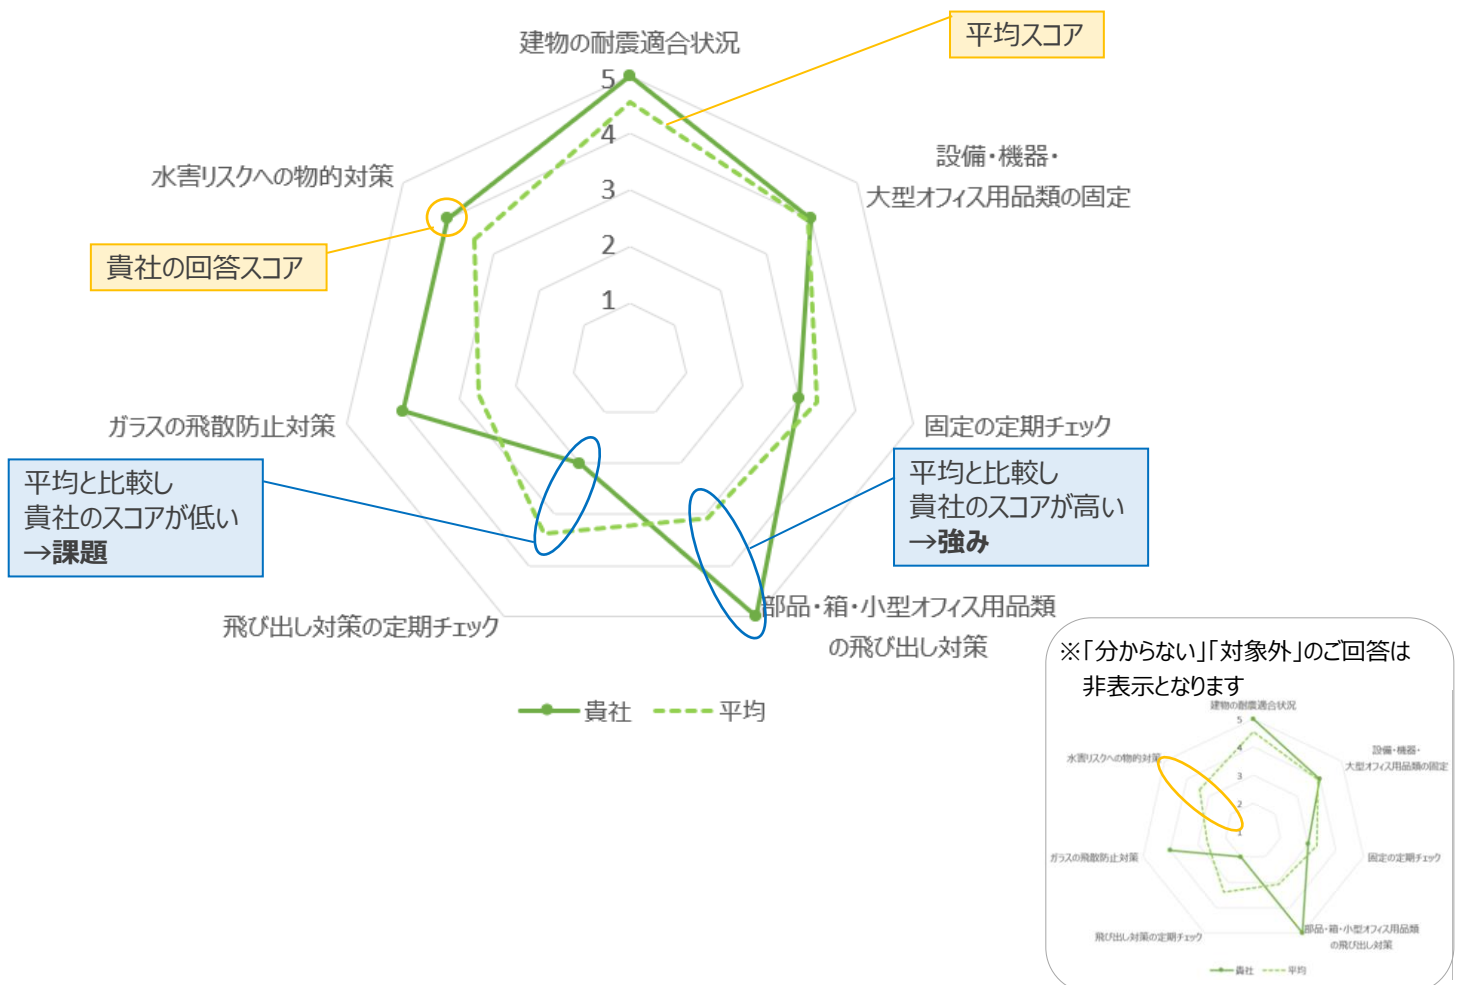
建物の耐震適合状況

平均スコア

5
4
3
2
1

設備・機器・大型オフィス用品類の固定

水害リスクへの物的対策

貴社の回答スコア

固定の定期チェック

ガラスの飛散防止対策

平均と比較し
貴社のスコアが低い
→課題

平均と比較し
貴社のスコアが高い
→強み

部品・箱・小型オフィス用品類の飛び出し対策

飛び出し対策の定期チェック

貴社　平均

※「分からない」「対象外」のご回答は非表示となります

建物の耐震適合状況
5
4
3
2
1
設備・機器・大型オフィス用品類の固定
水害リスクへの物的対策
固定の定期チェック
ガラスの飛散防止対策
部品・箱・小型オフィス用品類の飛び出し対策
飛び出し対策の定期チェック
貴社　平均